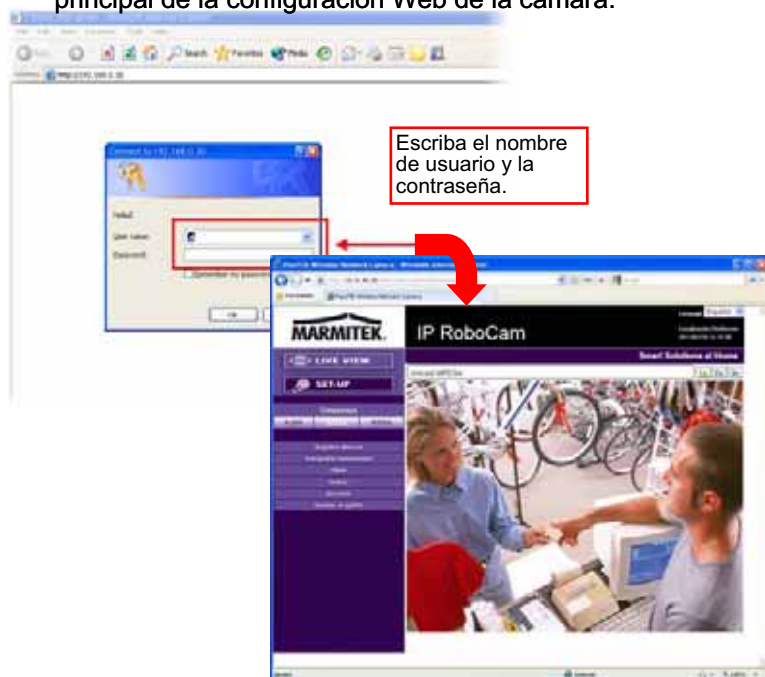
principal de la configuración Web de la cámara.

Escriba el nombre de usuario y la contraseña.

Connect to 192.168.0.30

User name:

Password:

Remember my password

OK

MARMITEK

IP RoboCam

Smart Solutions at Home

LIVE VIEW

SET-UP